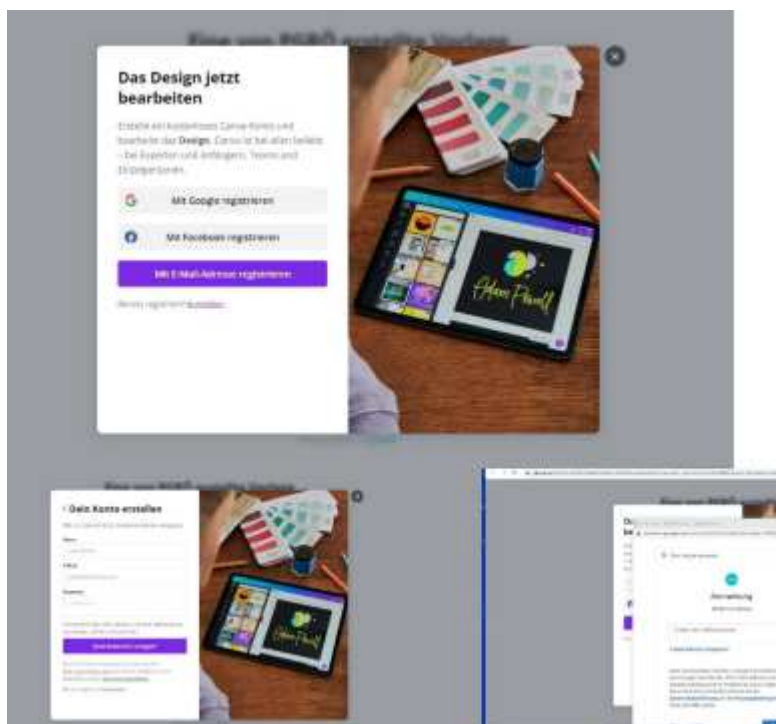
Das Design jetzt bearbeiten

Erstelle ein kostenloses Canva-Konto und bearbeite das Design. Canva ist bei allen beliebt – bei Experten und Anfängern, Teams und Einzelpersonen.

Mit Google registrieren

Mit Facebook registrieren

Mit E-Mail-Adresse registrieren

Bereits registriert? Anmelden

Dein Konto erstellen

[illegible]

Anmeldung

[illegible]